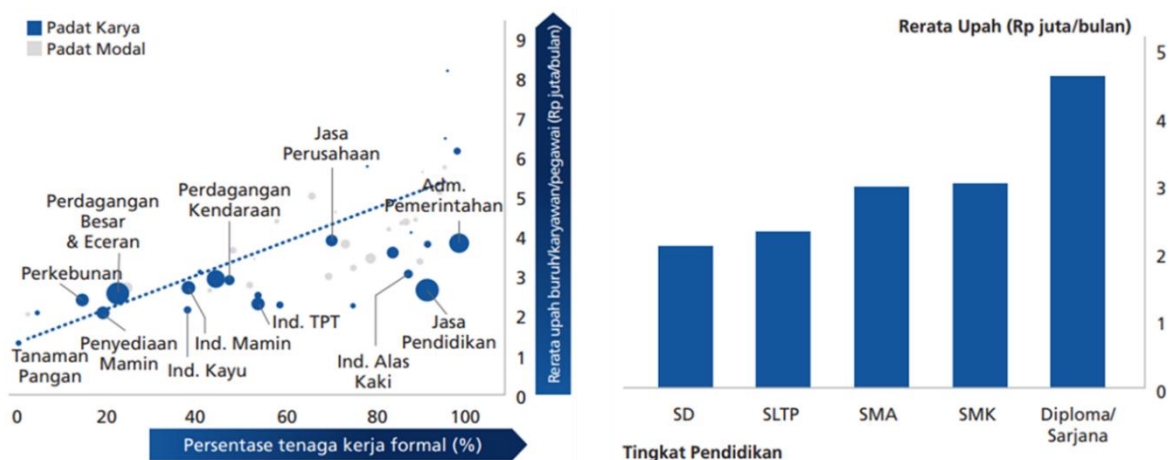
Padat Karya
Padat Modal

Jasa Perusahaan
Adm. Pemerintahan
Perdagangan Besar & Eceran
Perdagangan Kendaraan
Perkebunan
Penyediaan Mamin
Ind. Mamin
Ind. TPT
Tanaman Pangan
Ind. Kayu
Ind. Alas Kaki
Jasa Pendidikan

9
8
7
6
5
4
3
2
1
0

0
20
40
60
80
100

Rerata upah buruh/karyawan/pegawai (Rp juta/bulan)

Persentase tenaga kerja formal (%)

Rerata Upah (Rp juta/bulan)

5
4
3
2
1
0

SD
SLTP
SMA
SMK
Diploma/ Sarjana

Tingkat Pendidikan